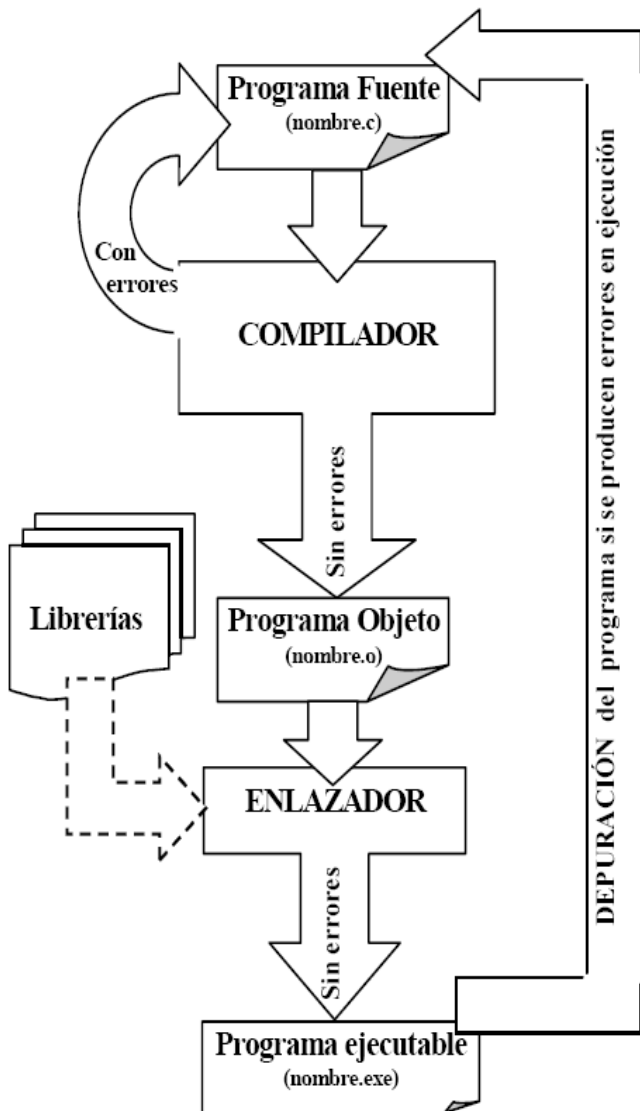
Programa Fuente
(nombre.c)

Con errores

COMPILADOR

Sin errores

Librerías

Programa Objeto
(nombre.o)

ENLAZADOR

Sin errores

Programa ejecutable
(nombre.exe)

DEPURACIÓN del programa si se producen errores en ejecución